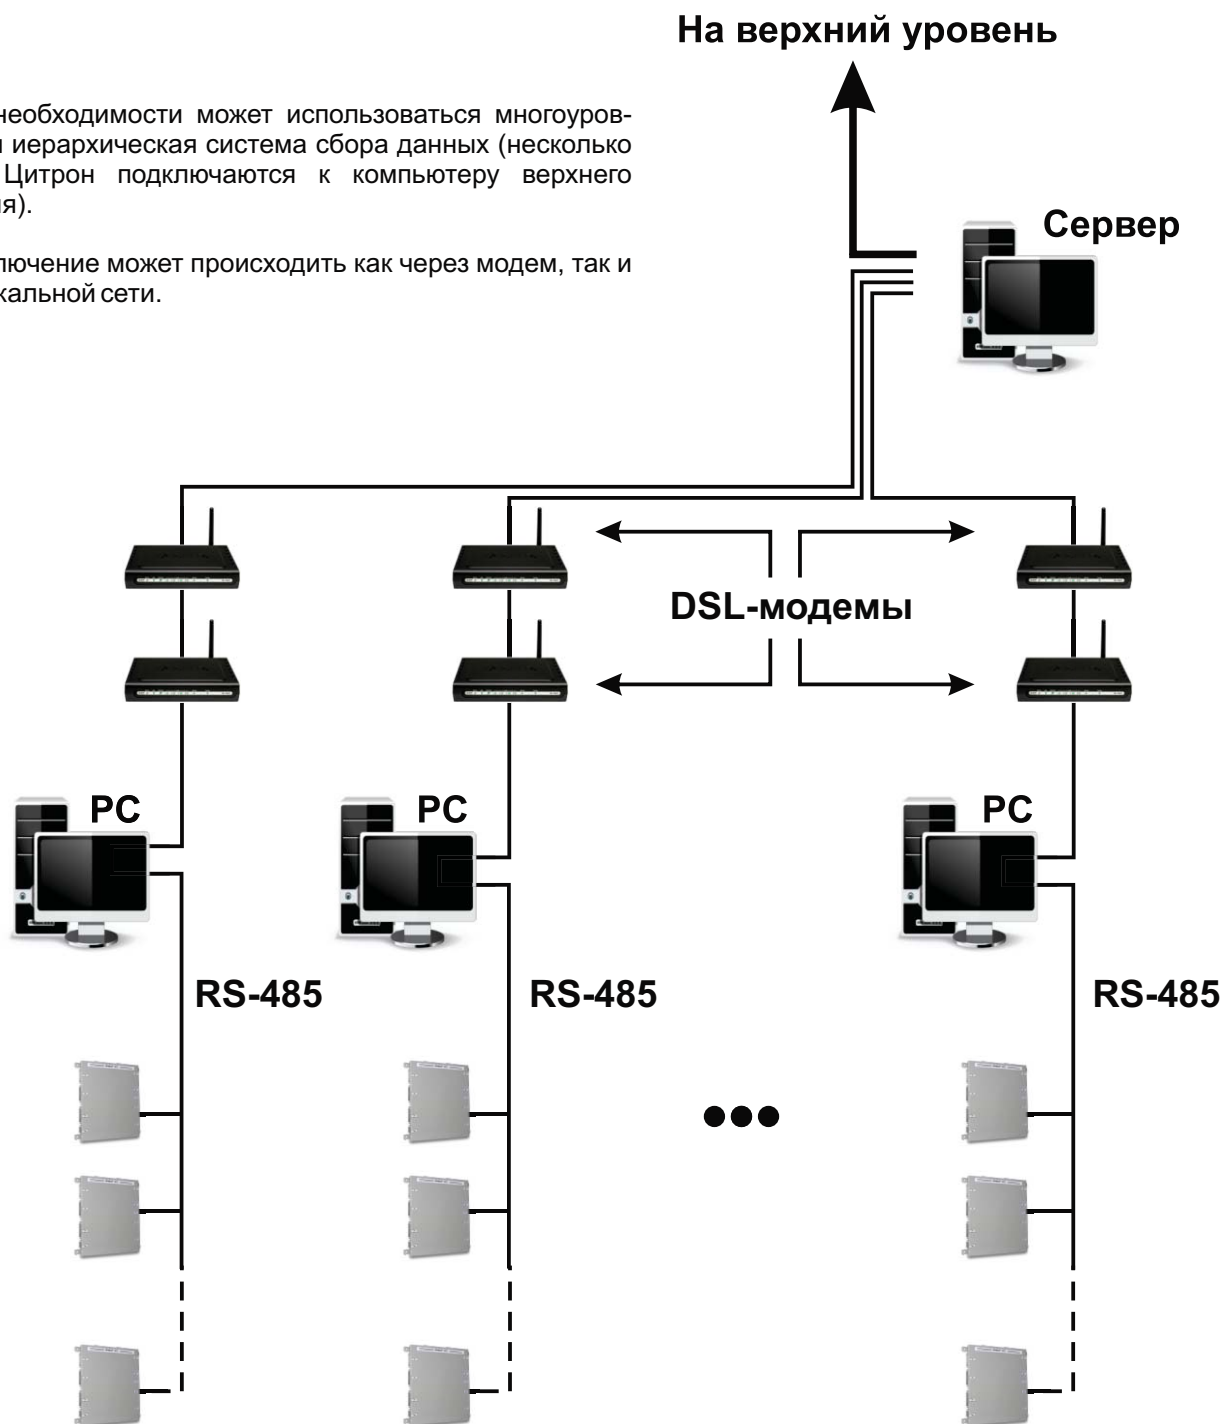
На верхний уровень

необходимости может использоваться многоуров- иерархическая система сбора данных (несколько Цитрон подключаются к компьютеру верхнего ия).

лючение может происходить как через модем, так и кальной сети.

Сервер

DSL-модемы

PC

PC

PC

RS-485

RS-485

RS-485